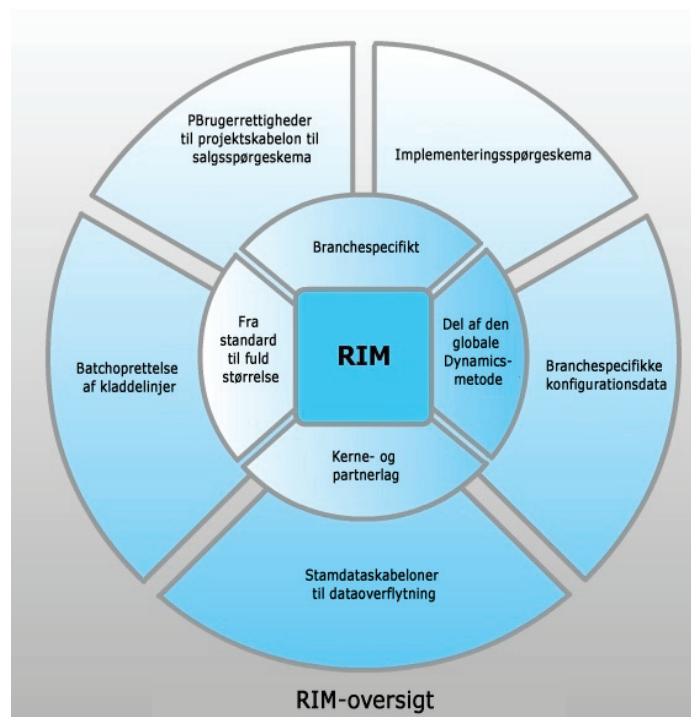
PBrugerrettigheder til projektskabelon til salgsspørgeskema

Implementeringsspørgeskema

Batchoprettelse af kladdelinjer

Branchespecifikke konfigurationsdata

Stamdataskabeloner til dataoverflytning

Branchespecifikt

Fra standard til fuld størrelse

RIM

Del af den globale Dynamics-metode

Kerne- og partnerlag

RIM-oversigt